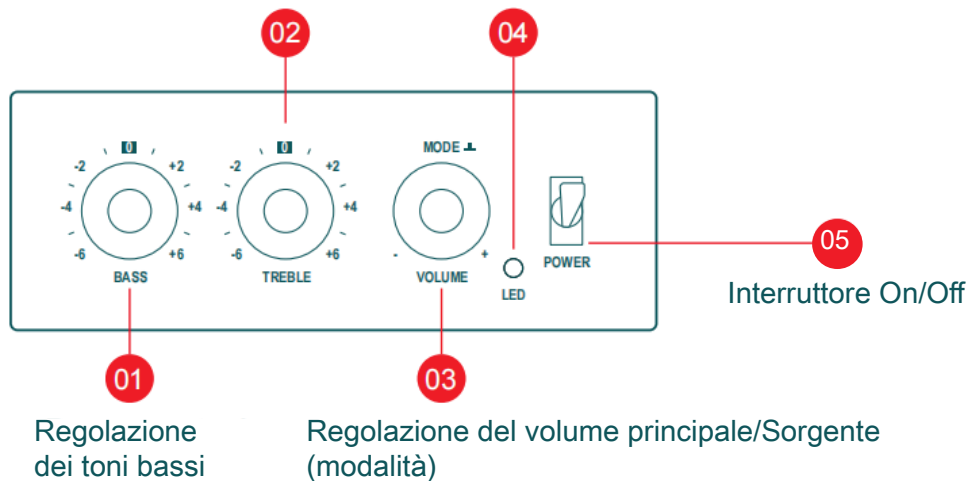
02

04

0
-2 +2
-4 +4
-6 +6
BASS

0
-2 +2
-4 +4
-6 +6
TREBLE

MODE
- +
VOLUME

LED

POWER

05

Interruttore On/Off

01

03

Regolazione dei toni bassi

Regolazione del volume principale/Sorgente (modalità)